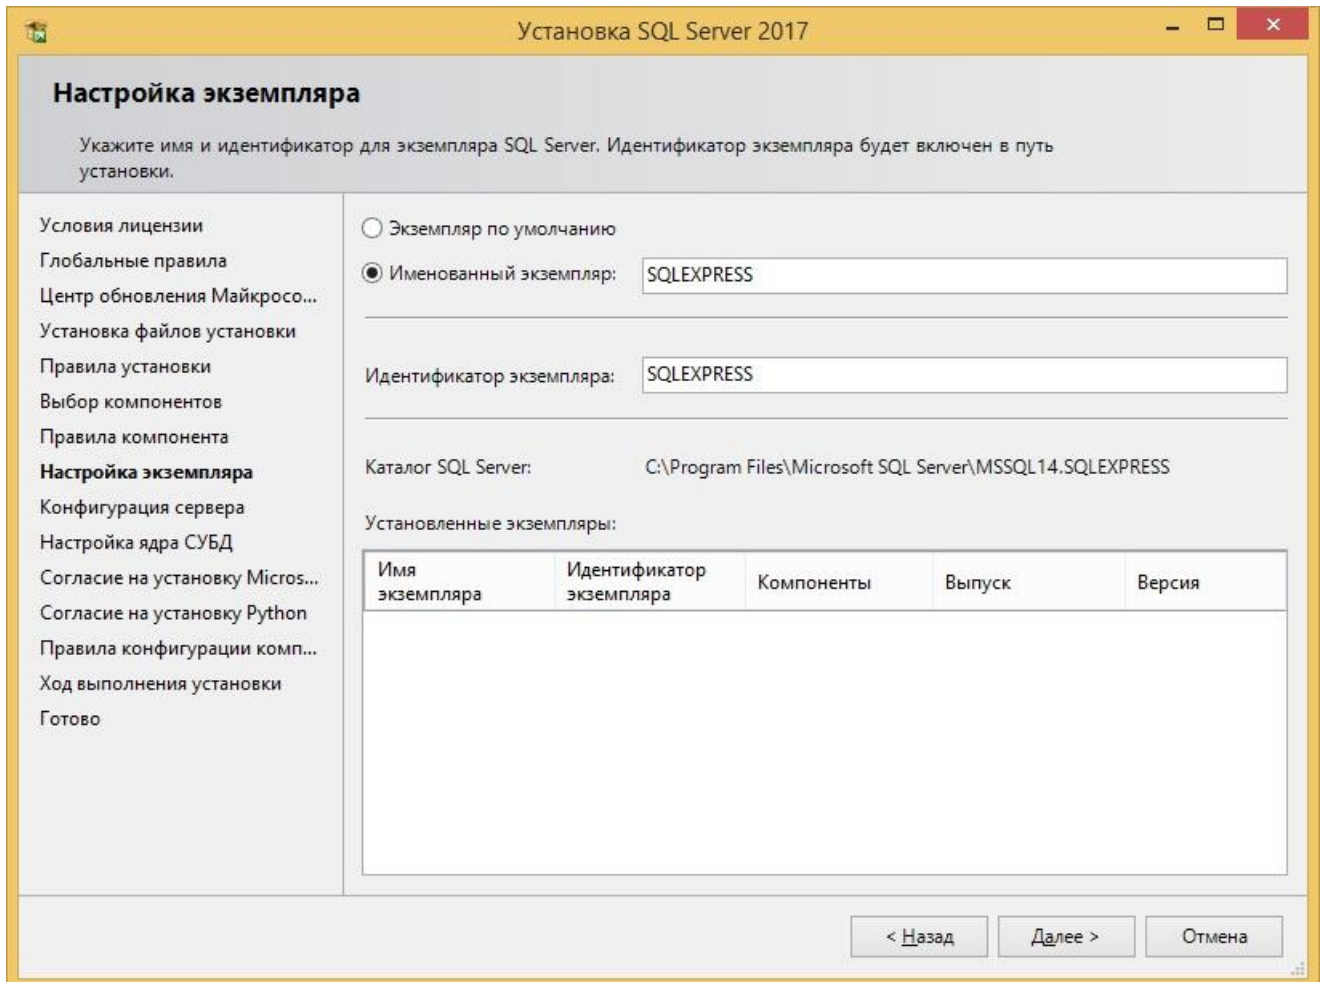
Установка SQL Server 2017

Настройка экземпляра

Укажите имя и идентификатор для экземпляра SQL Server. Идентификатор экземпляра будет включен в путь установки.

Условия лицензии
Глобальные правила
Центр обновления Майкросо...
Установка файлов установки
Правила установки
Выбор компонентов
Правила компонента
Настройка экземпляра
Конфигурация сервера
Настройка ядра СУБД
Согласие на установку Micros...
Согласие на установку Python
Правила конфигурации комп...
Ход выполнения установки
Готово

Экземпляр по умолчанию

Именованный экземпляр: SQLEXPRESS

Идентификатор экземпляра: SQLEXPRESS

Каталог SQL Server: C:\Program Files\Microsoft SQL Server\MSSQL14.SQLEXPRESS

Установленные экземпляры:

| Имя экземпляра | Идентификатор экземпляра | Компоненты | Выпуск | Версия |
|---|---|---|---|---|

< Назад
Далее >
Отмена